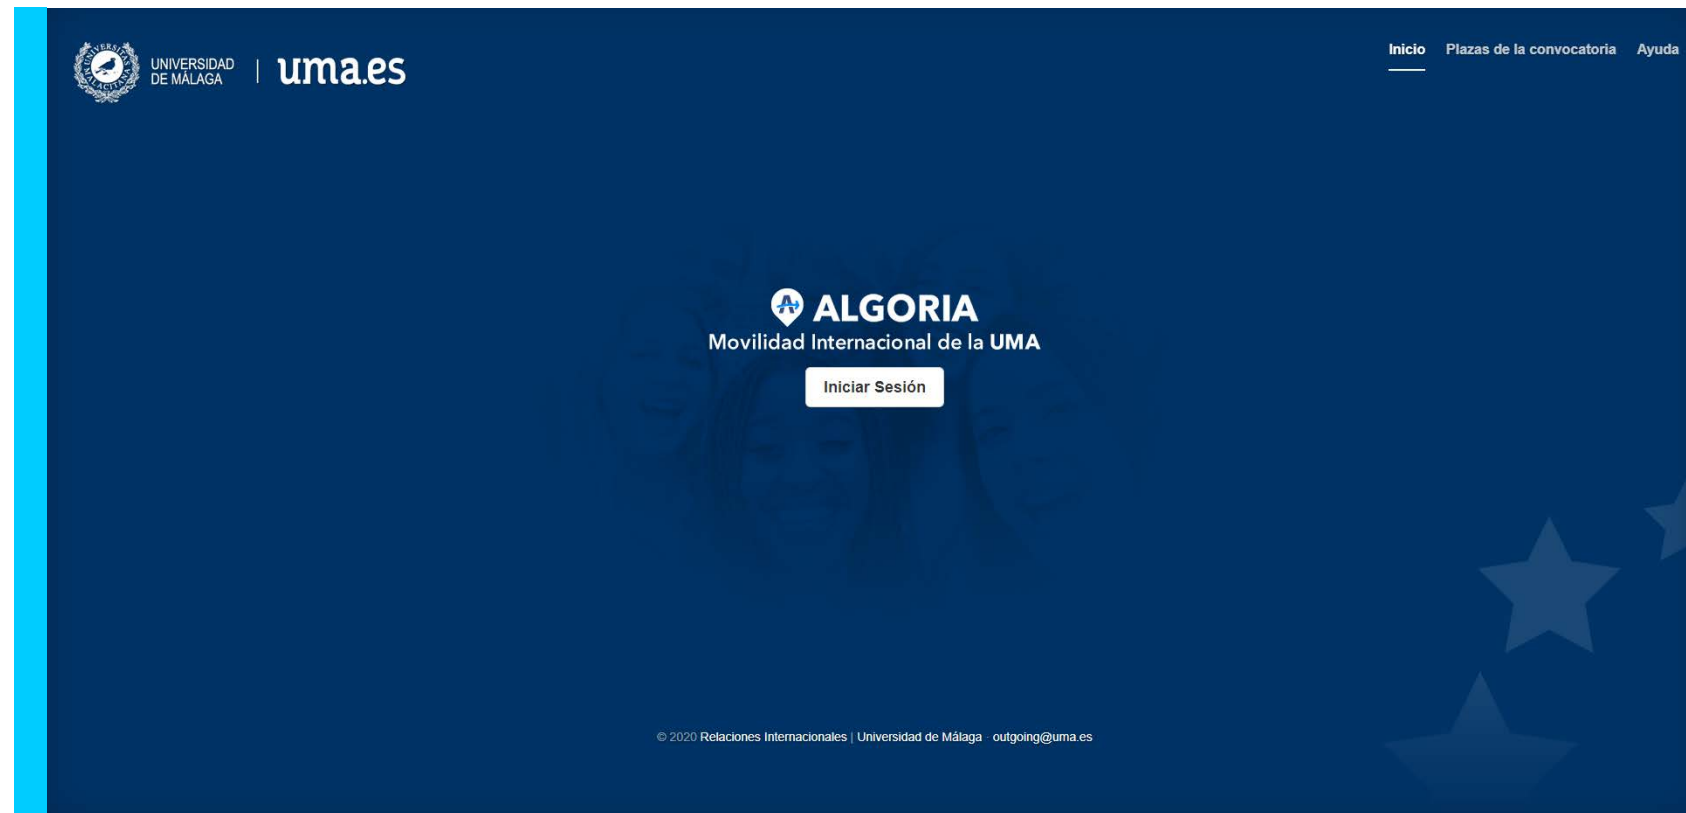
UNIVERSIDAD DE MÁLAGA | uma.es

Inicio Plazas de la convocatoria Ayuda

ALGORIA
Movilidad Internacional de la UMA

Iniciar Sesión

© 2020 Relaciones Internacionales | Universidad de Málaga · outgoing@uma.es